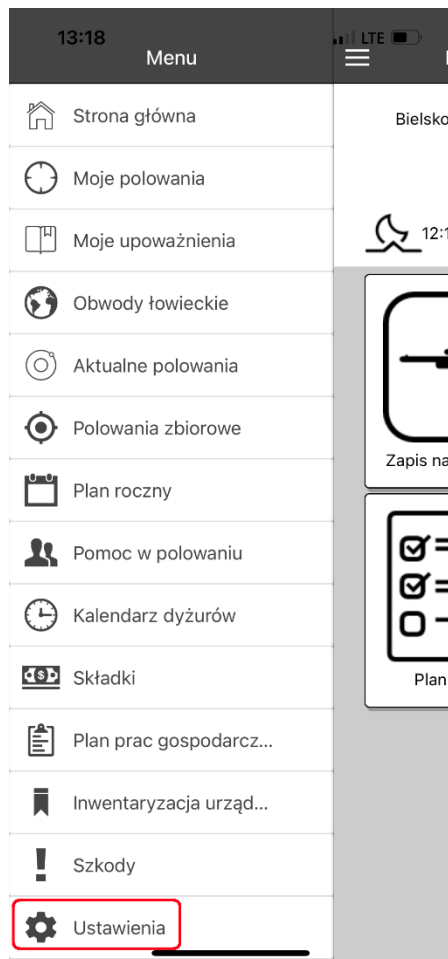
13:18
Menu
LTE
Strona główna
Moje polowania
Moje upoważnienia
Obwody łowieckie
Aktualne polowania
Polowania zbiorowe
Plan roczny
Pomoc w polowaniu
Kalendarz dyżurów
Składki
Plan prac gospodarcz...
Inwentaryzacja urząd...
Szkody
Ustawienia
Bielsko
12:1
Zapis na
Plan